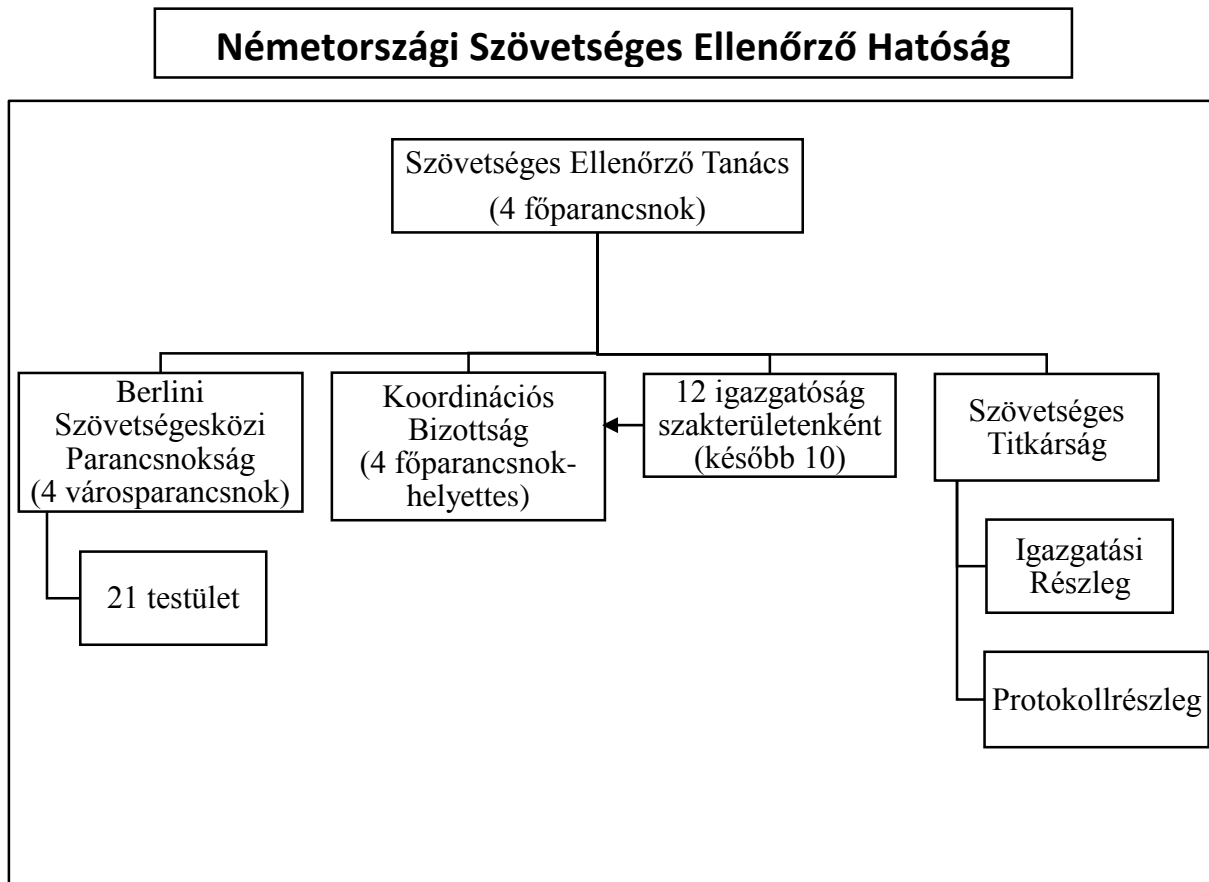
Németországi Szövetséges Ellenőrző Hatóság

Szövetséges Ellenőrző Tanács
(4 főparancsnok)

Berlini Szövetségesközi Parancsnokság
(4 városparancsnok)

21 testület

Koordinációs Bizottság
(4 főparancsnok-helyettes)

12 igazgatóság szakterületenként
(később 10)

Szövetséges Titkárság

Igazgatási Részleg

Protokollrészleg